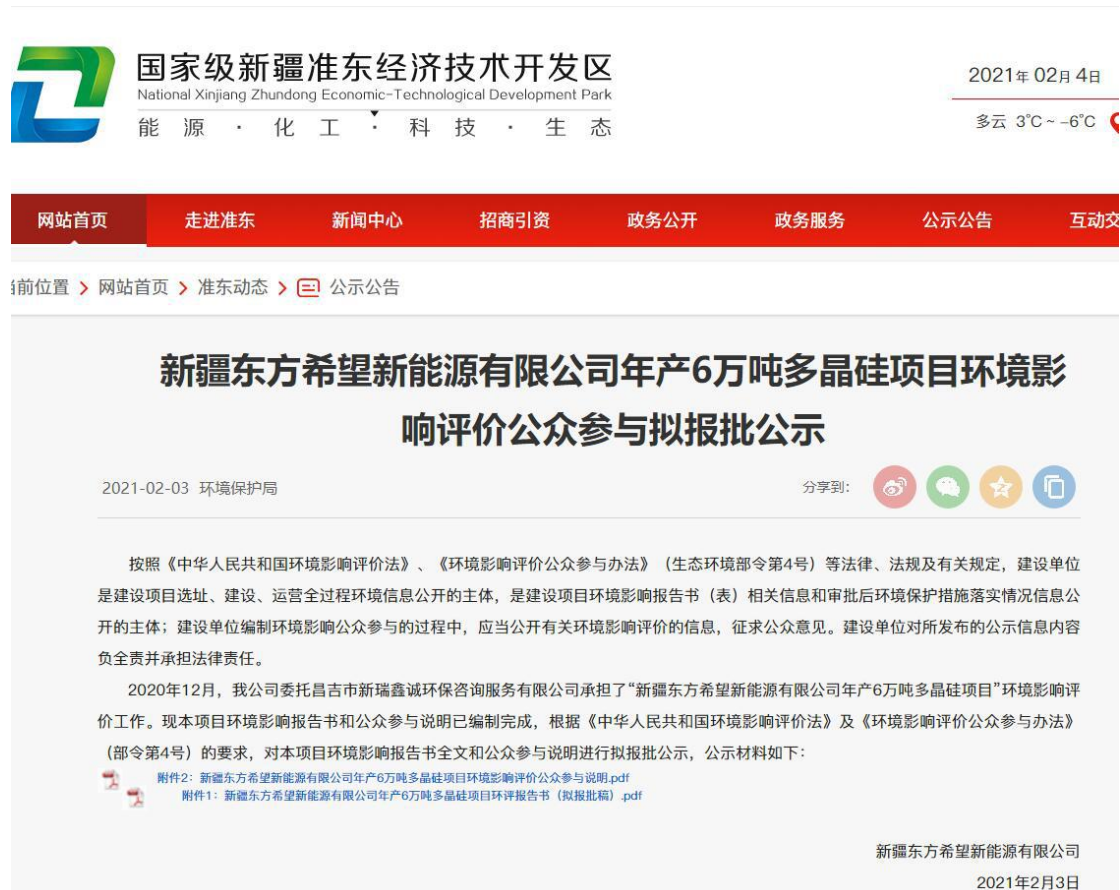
国家级新疆准东经济技术开发区
National Xinjiang Zhundong Economic-Technological Development Park
能源 · 化工 · 科技 · 生态

2021年02月4日
多云 3°C ~ -6°C

网站首页 走进准东 新闻中心 招商引资 政务公开 政务服务 公示公告 互动交

前位置 > 网站首页 > 准东动态 > 公示公告

新疆东方希望新能源有限公司年产6万吨多晶硅项目环境影响评价公众参与拟报批公示

2021-02-03 环境保护局

分享到:

按照《中华人民共和国环境影响评价法》、《环境影响评价公众参与办法》（生态环境部令第4号）等法律、法规及有关规定，建设单位是建设项目选址、建设、运营全过程环境信息公开的主体，是建设项目环境影响报告书（表）相关信息和审批后环境保护措施落实情况信息公开的主体；建设单位编制环境影响公众参与的过程中，应当公开有关环境影响评价的信息，征求公众意见。建设单位对所发布的公示信息内容负全责并承担法律责任。

2020年12月，我公司委托昌吉市新瑞鑫诚环保咨询服务有限公司承担了“新疆东方希望新能源有限公司年产6万吨多晶硅项目”环境影响评价工作。现本项目环境影响报告书和公众参与说明已编制完成，根据《中华人民共和国环境影响评价法》及《环境影响评价公众参与办法》（部令第4号）的要求，对本项目环境影响报告书全文和公众参与说明进行拟报批公示，公示材料如下：

附件2：新疆东方希望新能源有限公司年产6万吨多晶硅项目环境影响评价公众参与说明.pdf
附件1：新疆东方希望新能源有限公司年产6万吨多晶硅项目环评报告书（拟报批稿）.pdf

新疆东方希望新能源有限公司
2021年2月3日